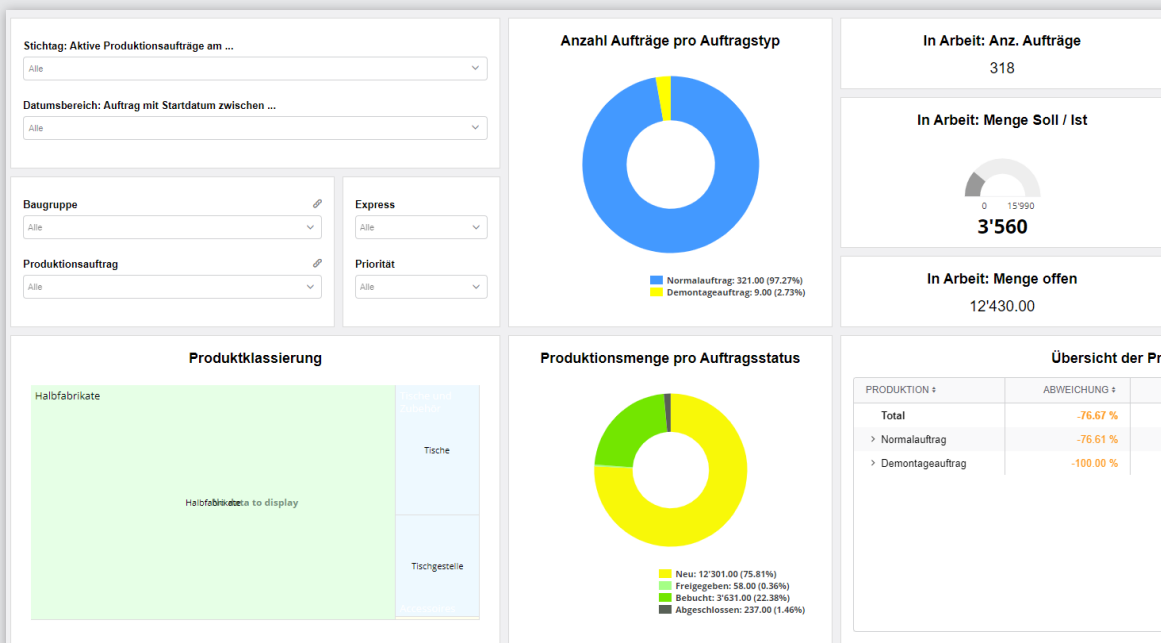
Stichtag: Aktive Produktionsaufträge am ...
Alle

Datumsbereich: Auftrag mit Startdatum zwischen ...
Alle

Anzahl Aufträge pro Auftragstyp

Normalauftrag: 321.00 (97.27%)
Demontageauftrag: 9.00 (2.73%)

In Arbeit: Anz. Aufträge
318

In Arbeit: Menge Soll / Ist
0 15'990
3'560

Baugruppe
Alle

Produktionsauftrag
Alle

Express
Alle

Priorität
Alle

In Arbeit: Menge offen
12'430.00

Produktklassierung

Halbfabrikate
Halbfabrikate
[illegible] data to display
Tische und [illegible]
Tische
Tischgestelle
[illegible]

Produktionsmenge pro Auftragsstatus

Neu: 12'301.00 (75.81%)
Freigegeben: 58.00 (0.36%)
Bebucht: 3'631.00 (22.38%)
Abgeschlossen: 237.00 (1.46%)

Übersicht der Pr

| PRODUKTION ⇕ | ABWEICHUNG ⇕ |
|---|---|
| Total | -76.67 % |
| › Normalauftrag | -76.61 % |
| › Demontageauftrag | -100.00 % |